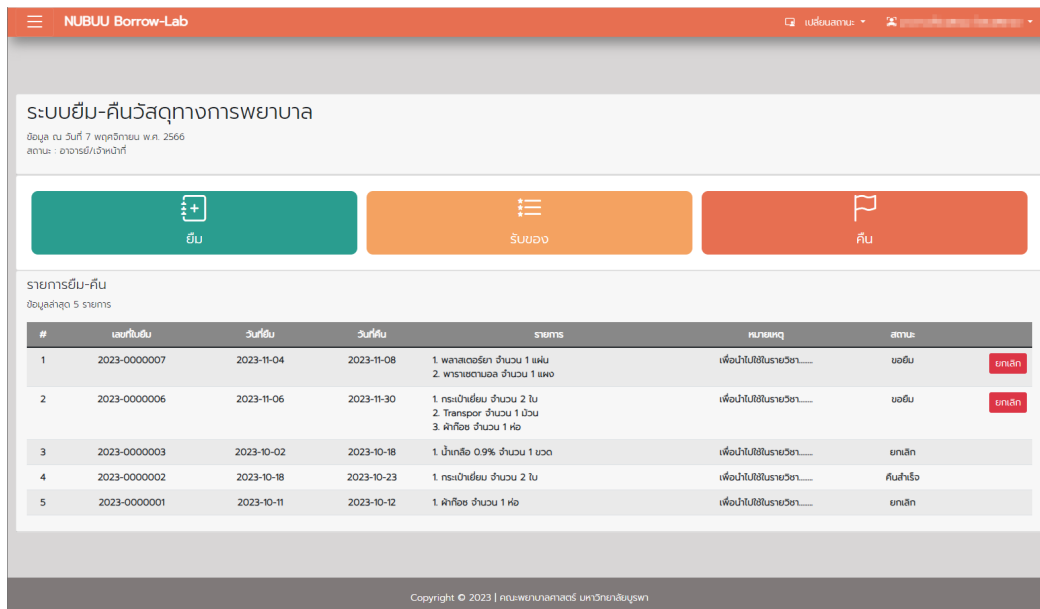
NUBUU Borrow-Lab

เปลี่ยนสถานะ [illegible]

ระบบยืม-คืนวัสดุทางการพยาบาล

ข้อมูล ณ วันที่ 7 พฤศจิกายน พ.ศ. 2566
สถานะ : อาจารย์/เจ้าหน้าที่

ยืม

รับของ

คืน

รายการยืม-คืน

ข้อมูลล่าสุด 5 รายการ

| # | เลขที่ใบยืม | วันที่ยืม | วันที่คืน | รายการ | หมายเหตุ | สถานะ | |
|---|---|---|---|---|---|---|---|
| 1 | 2023-0000007 | 2023-11-04 | 2023-11-08 | 1. พลาสเตอร์ยา จำนวน 1 แผ่น 2. พาราเซตามอล จำนวน 1 แผง | เพื่อนำไปใช้ในรายวิชา....... | ขอยืม | ยกเลิก |
| 2 | 2023-0000006 | 2023-11-06 | 2023-11-30 | 1. กระเป๋าเยี่ยม จำนวน 2 ใบ 2. Transpor จำนวน 1 ม้วน 3. ผ้าก๊อซ จำนวน 1 ห่อ | เพื่อนำไปใช้ในรายวิชา....... | ขอยืม | ยกเลิก |
| 3 | 2023-0000003 | 2023-10-02 | 2023-10-18 | 1. น้ำเกลือ 0.9% จำนวน 1 ขวด | เพื่อนำไปใช้ในรายวิชา....... | ยกเลิก | |
| 4 | 2023-0000002 | 2023-10-18 | 2023-10-23 | 1. กระเป๋าเยี่ยม จำนวน 2 ใบ | เพื่อนำไปใช้ในรายวิชา....... | คืนสำเร็จ | |
| 5 | 2023-0000001 | 2023-10-11 | 2023-10-12 | 1. ผ้าก๊อซ จำนวน 1 ห่อ | เพื่อนำไปใช้ในรายวิชา....... | ยกเลิก | |

Copyright © 2023 | คณะพยาบาลศาสตร์ มหาวิทยาลัยบูรพา